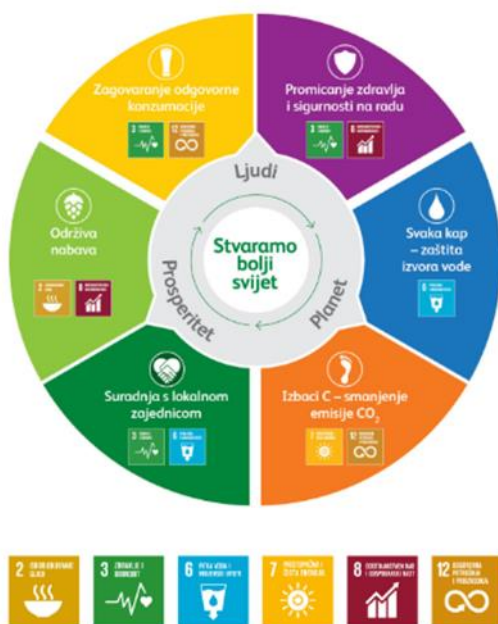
Zagovaranje odgovorne konzumacije

3 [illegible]
12 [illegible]

Promicanje zdravlja i sigurnosti na radu

3 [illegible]
8 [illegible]

Ljudi

Stvaramo bolji svijet

Održiva nabava

2 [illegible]
8 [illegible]

Svaka kap – zaštita izvora vode

6 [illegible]

Prosperitet

Planet

Suradnja s lokalnom zajednicom

3 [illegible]
6 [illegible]

Izbaci C – smanjenje emisije $CO_2$

7 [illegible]
12 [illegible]

2 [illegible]
3 ZDRAVLJE I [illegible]
6 PITKA VODA I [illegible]
7 PRISTUPAČNA I ČISTA ENERGIJA
8 DOSTOJANSTVEN RAD I GOSPODARSKI RAST
12 ODGOVORNA POTROŠNJA I PROIZVODNJA